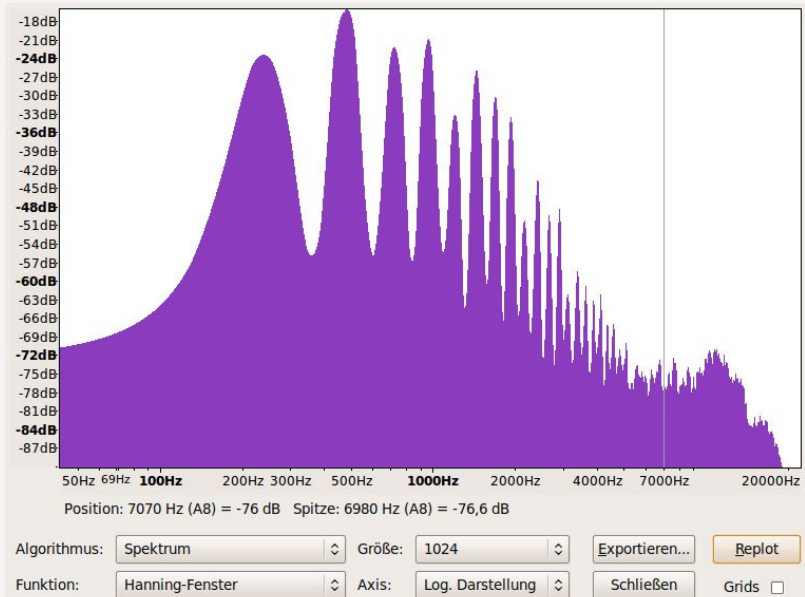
-18dB
-21dB
-24dB
-27dB
-30dB
-33dB
-36dB
-39dB
-42dB
-45dB
-48dB
-51dB
-54dB
-57dB
-60dB
-63dB
-66dB
-69dB
-72dB
-75dB
-78dB
-81dB
-84dB
-87dB

50Hz 69Hz 100Hz 200Hz 300Hz 500Hz 1000Hz 2000Hz 4000Hz 7000Hz 20000Hz

Position: 7070 Hz (A8) = -76 dB Spitze: 6980 Hz (A8) = -76,6 dB

Algorithmus: Spektrum
Größe: 1024
Exportieren...
Replot
Funktion: Hanning-Fenster
Axis: Log. Darstellung
Schließen
Grids